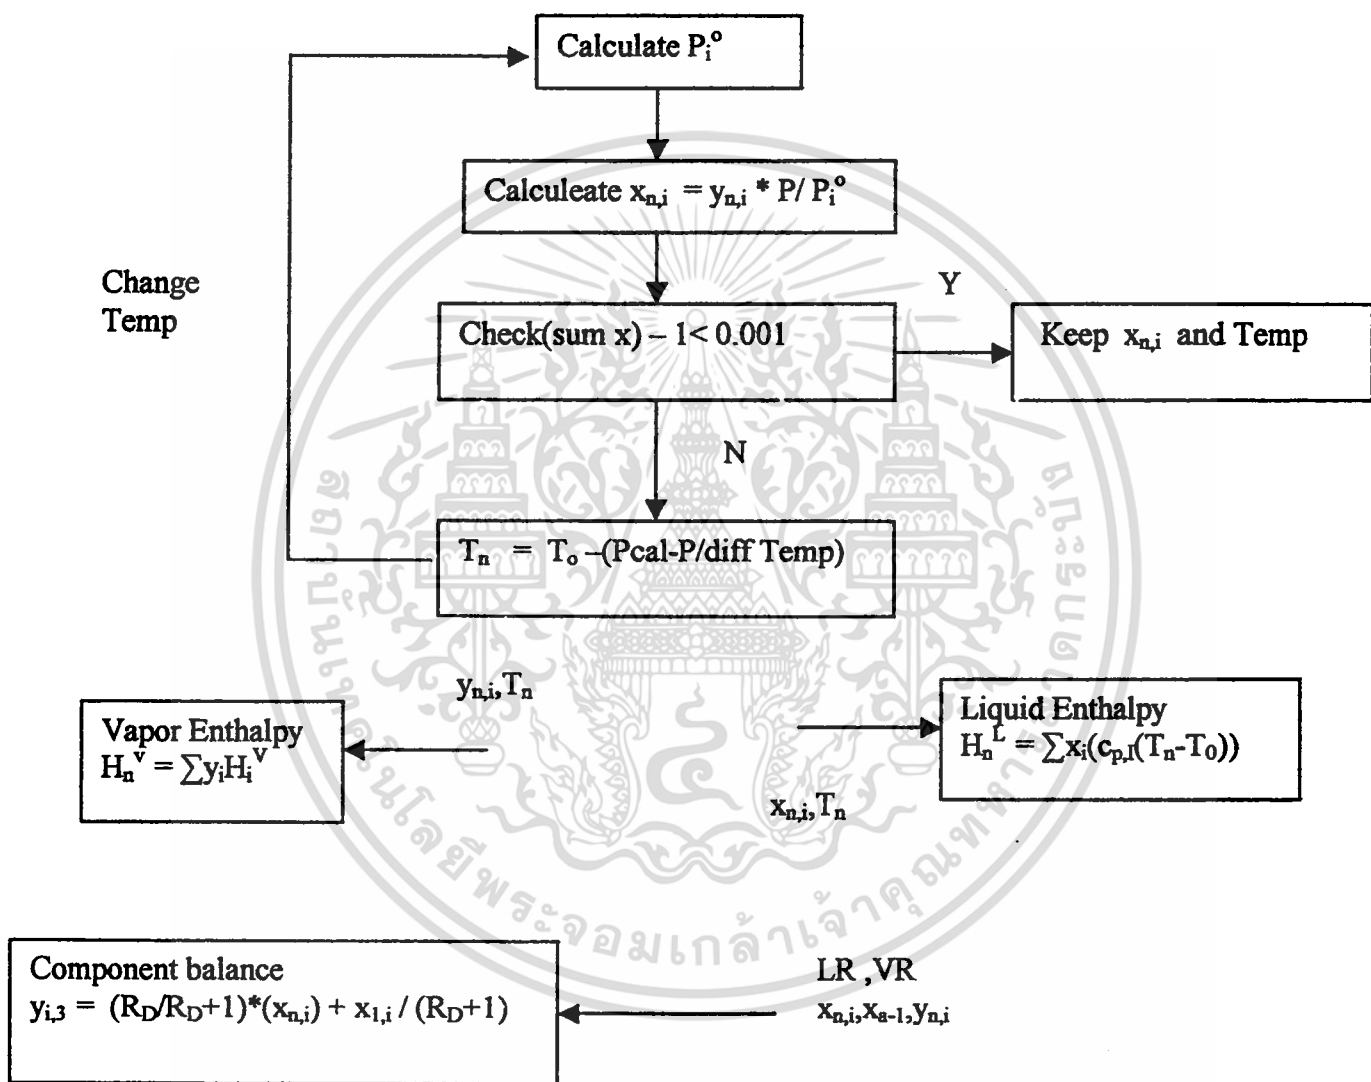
Calculate $P_i^o$

Calculeate $x_{n,i} = y_{n,i} * P / P_i^o$

Change Temp

Y

Check(sum x) – 1< 0.001

Keep $x_{n,i}$ and Temp

N

$T_n = T_o$ –(Pcal-P/diff Temp)

$y_{n,i}, T_n$

Vapor Enthalpy
$H_n^V = \sum y_i H_i^V$

Liquid Enthalpy
$H_n^L = \sum x_i(c_{p,l}(T_n - T_0))$

$x_{n,i}, T_n$

สถาบันเทคโนโลยีพระจอมเกล้าเจ้าคุณทหารลาดกระบัง

Component balance
$y_{i,3} = (R_D/R_D+1)*(x_{n,i}) + x_{1,i} / (R_D+1)$

LR ,VR
$x_{n,i}, x_{a-1}, y_{n,i}$